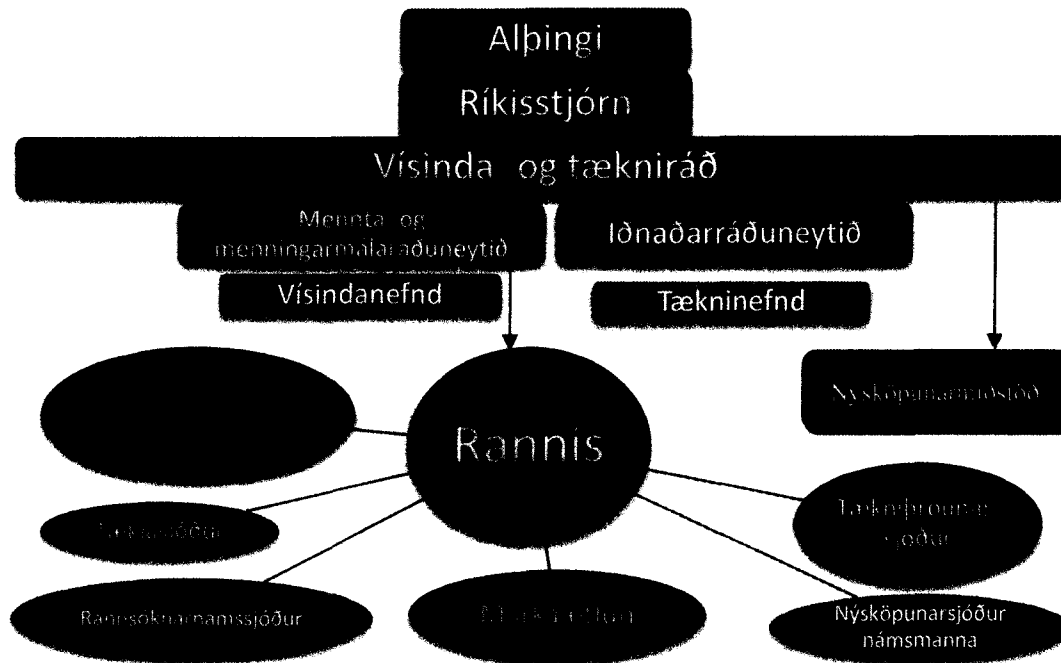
Alþingi

Ríkisstjórn

Vísinda og tækniráð

Mennta og menningarmálaráðuneytið

Iðnaðarráðuneytið

Vísindanefnd

Tækninefnd

Nýsköpunarmiðstöð

Rannis

Tækjasjóður

Tækniþróunar sjóður

Rannsóknarnámssjóður

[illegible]

Nýsköpunarsjóður námsmanna